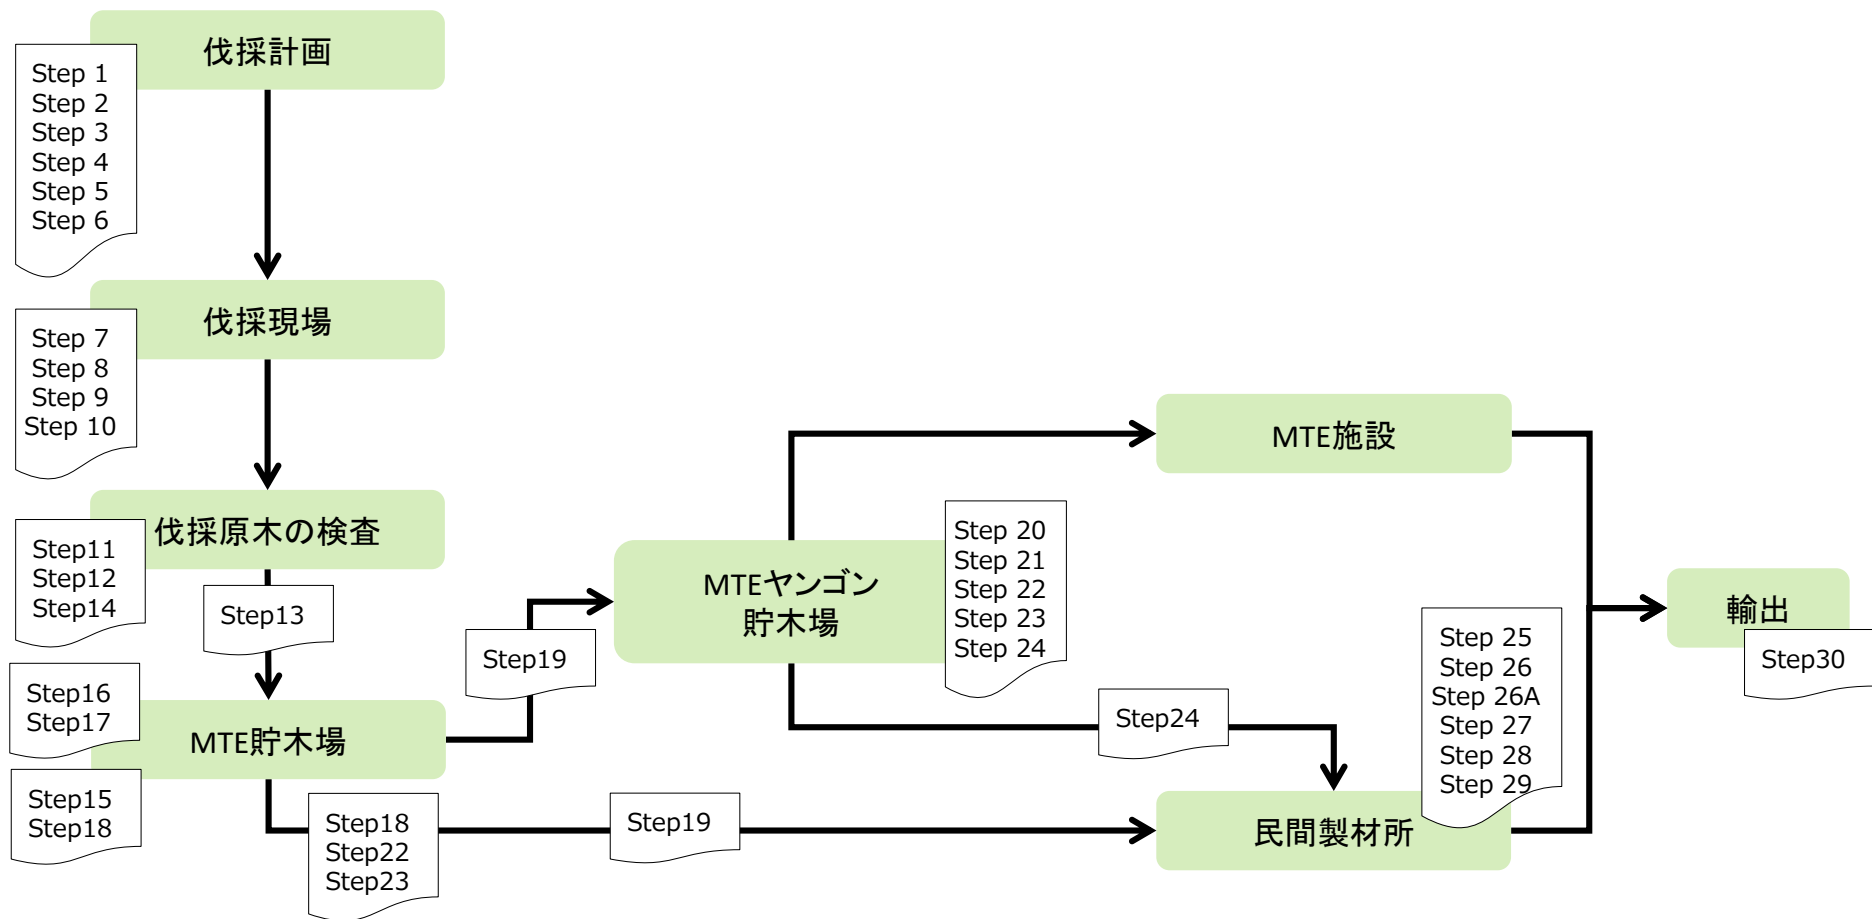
伐採計画

Step 1
Step 2
Step 3
Step 4
Step 5
Step 6

伐採現場

Step 7
Step 8
Step 9
Step 10

伐採原木の検査

Step11
Step12
Step14

Step13

Step16
Step17

MTE貯木場

Step15
Step18

Step18
Step22
Step23

Step19

MTEヤンゴン
貯木場

Step 20
Step 21
Step 22
Step 23
Step 24

Step19

MTE施設

Step24

Step 25
Step 26
Step 26A
Step 27
Step 28
Step 29

民間製材所

輸出

Step30